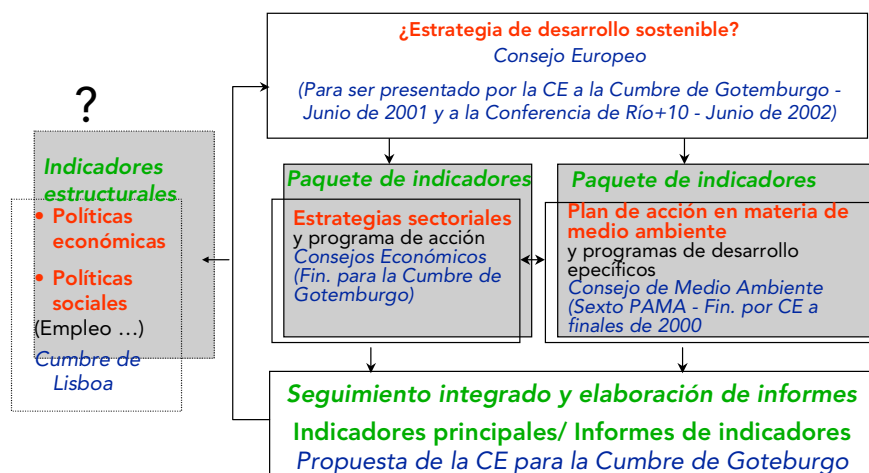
?

Indicadores estructurales

• Políticas económicas

• Políticas sociales

(Empleo …)

Cumbre de Lisboa

¿Estrategia de desarrollo sostenible?

Consejo Europeo

(Para ser presentado por la CE a la Cumbre de Gotemburgo - Junio de 2001 y a la Conferencia de Río+10 - Junio de 2002)

Paquete de indicadores

Estrategias sectoriales

y programa de acción

Consejos Económicos

(Fin. para la Cumbre de Gotemburgo)

Paquete de indicadores

Plan de acción en materia de medio ambiente

y programas de desarrollo específicos

Consejo de Medio Ambiente

(Sexto PAMA - Fin. por CE a finales de 2000

Seguimiento integrado y elaboración de informes

Indicadores principales/ Informes de indicadores

Propuesta de la CE para la Cumbre de Goteburgo